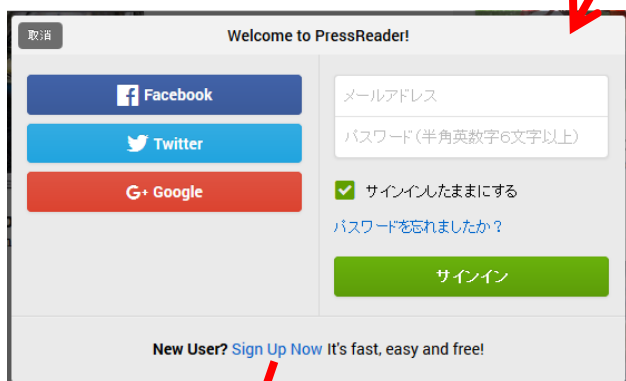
取消

Welcome to PressReader!

Facebook

Twitter

G+ Google

メールアドレス

パスワード（半角英数字6文字以上）

サインインしたままにする

パスワードを忘れましたか？

サインイン

New User? Sign Up Now It's fast, easy and free!